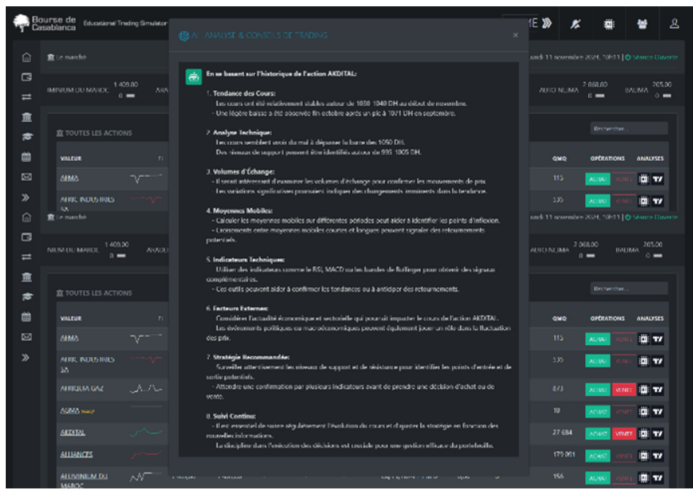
Bourse de Casablanca Educational Trading Simulator

AI - ANALYSE & CONSEILS DE TRADING

×

En se basant sur l'historique de l'action AKDITAL:

1. Tendance des Cours:
- Les cours ont été relativement stables autour de 1050-1040 DH au début de novembre.
- Une légère baisse a été observée fin octobre après un pic à 1071 DH en septembre.

2. Analyse Technique:
- Les cours semblent avoir du mal à dépasser la barre des 1050 DH.
- Des niveaux de support pourront être identifiés autour de 990-1005 DH.

3. Volumes d'Échange:
- Il serait intéressant d'examiner les volumes d'échange pour confirmer les mouvements de prix.
- Les variations significatives pourraient indiquer des changements imminents dans la tendance.

4. Moyennes Mobiles:
- Calculer les moyennes mobiles sur différentes périodes peut aider à identifier les points d'inflexion.
- L'croisements entre moyennes mobiles courtes et longues peuvent signaler des retournements potentiels.

5. Indicateurs Techniques:
- Utiliser des indicateurs comme le RSI, MACD ou les bandes de Bollinger pour obtenir des signaux complémentaires.
- Ces outils peuvent aider à confirmer les tendances ou à anticiper des retournements.

6. Facteurs Externes:
- Considérer l'actualité économique et sectorielle qui pourrait impacter le cours de l'action AKDITAL.
- Les événements politiques ou macroéconomiques peuvent également jouer un rôle dans la fluctuation des prix.

7. Stratégie Recommandée:
- Surveiller attentivement les niveaux de support et de résistance pour identifier les points d'entrée et de sortie potentiels.
- Attendre une confirmation par plusieurs indicateurs avant de prendre une décision d'achat ou de vente.

8. Suivi Continu:
- Il est essentiel de suivre régulièrement l'évolution du cours et d'ajuster la stratégie en fonction des nouvelles informations.
- La discipline dans l'exécution des décisions est cruciale pour une gestion efficace du portefeuille.

Le marché

lundi 11 novembre 2024, 10:11 | Séance Ouverte

IMMOBILIER DU MAROC 1 409,00
AUTO NEJMA 7 068,00
BALIMA 265,00

TOUTES LES ACTIONS

Rechercher...

| VALEUR | QMQ | OPÉRATIONS | ANALYSES |
|---|---|---|---|
| AFMA | 115 | ACHAT VENDRE | |
| AFRIC INDUSTRIES SA | 120 | ACHAT VENDRE | |
| AFRIQUIA GAZ | 873 | ACHAT VENDRE | |
| AGMA | 18 | ACHAT VENDRE | |
| AKDITAL | 27 684 | ACHAT VENDRE | |
| ALLIANCES | 173 061 | ACHAT VENDRE | |
| ALUMINIUM DU MAROC | 156 | ACHAT VENDRE | |